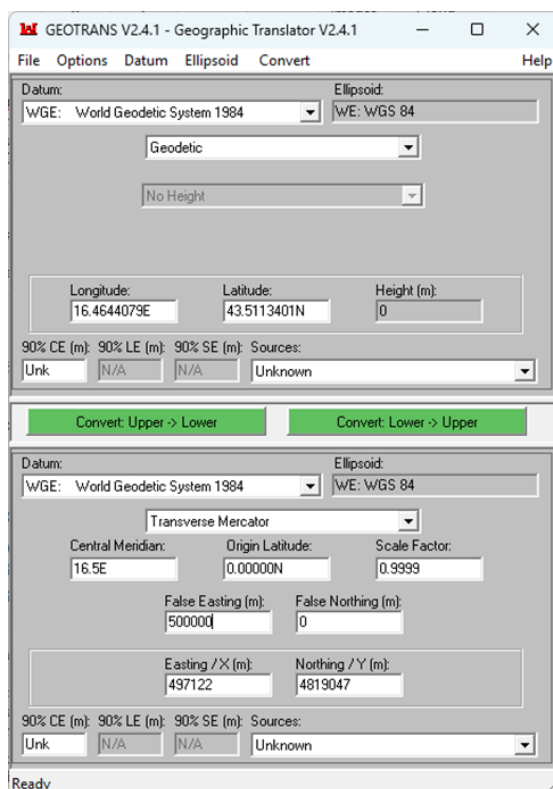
GEOTRANS V2.4.1 - Geographic Translator V2.4.1

File Options Datum Ellipsoid Convert Help

Datum:
WGE: World Geodetic System 1984
Ellipsoid:
WE: WGS 84

Geodetic

No Height

Longitude:
16.4644079E
Latitude:
43.5113401N
Height (m):
0

90% CE (m): 90% LE (m): 90% SE (m): Sources:
Unk N/A N/A Unknown

Convert: Upper -> Lower
Convert: Lower -> Upper

Datum:
WGE: World Geodetic System 1984
Ellipsoid:
WE: WGS 84

Transverse Mercator

Central Meridian:
16.5E
Origin Latitude:
0.00000N
Scale Factor:
0.9999

False Easting (m):
500000
False Northing (m):
0

Easting / X (m):
497122
Northing / Y (m):
4819047

90% CE (m): 90% LE (m): 90% SE (m): Sources:
Unk N/A N/A Unknown

Ready